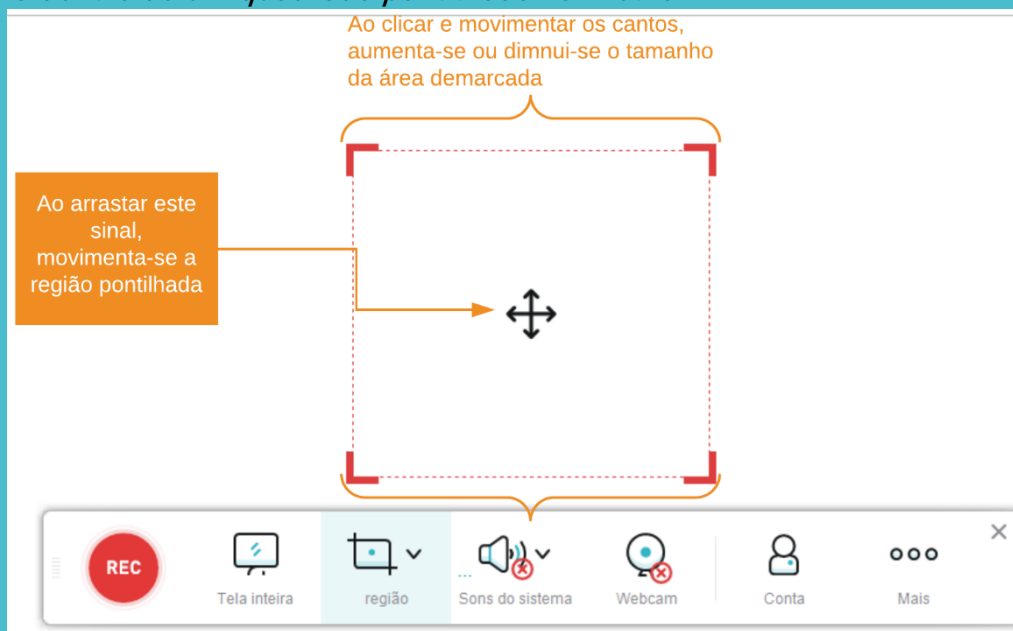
Ao clicar e movimentar os cantos, aumenta-se ou dimnui-se o tamanho da área demarcada

Ao arrastar este sinal, movimenta-se a região pontilhada

REC

Tela inteira

região

Sons do sistema

Webcam

Conta

Mais